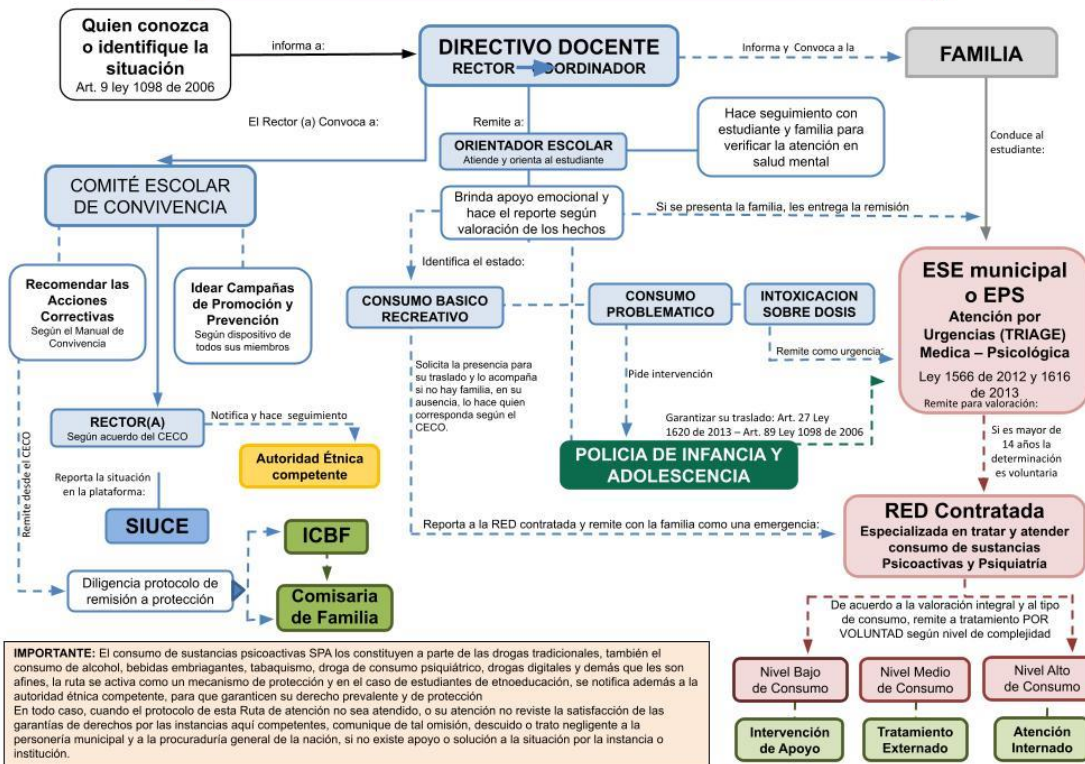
Quien conozca o identifique la situación
Art. 9 ley 1098 de 2006

informa a:

DIRECTIVO DOCENTE
RECTOR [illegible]ORDINADOR

Informa y Convoca a la

FAMILIA

El Rector (a) Convoca a:

Remite a:

ORIENTADOR ESCOLAR
Atiende y orienta al estudiante

Hace seguimiento con estudiante y familia para verificar la atención en salud mental

Conduce al estudiante:

COMITÉ ESCOLAR DE CONVIVENCIA

Brinda apoyo emocional y hace el reporte según valoración de los hechos

Si se presenta la familia, les entrega la remisión

Identifica el estado:

Recomendar las Acciones Correctivas
Según el Manual de Convivencia

Idear Campañas de Promoción y Prevención
Según dispositivo de todos sus miembros

CONSUMO BASICO RECREATIVO

CONSUMO PROBLEMATICO

INTOXICACION SOBRE DOSIS

ESE municipal o EPS
Atención por Urgencias (TRIAGE) Medica – Psicológica
Ley 1566 de 2012 y 1616 de 2013

Remite como urgencia:

Remite para valoración:

Solicita la presencia para su traslado y lo acompaña si no hay familia, en su ausencia, lo hace quien corresponda según el CECO.

Pide intervención

RECTOR(A)
Según acuerdo del CECO

Notifica y hace seguimiento

Autoridad Étnica competente

Remite desde el CECO

Garantizar su traslado: Art. 27 Ley 1620 de 2013 – Art. 89 Ley 1098 de 2006

POLICIA DE INFANCIA Y ADOLESCENCIA

Si es mayor de 14 años la determinación es voluntaria

Reporta la situación en la plataforma:

SIUCE

ICBF

Reporta a la RED contratada y remite con la familia como una emergencia:

RED Contratada
Especializada en tratar y atender consumo de sustancias Psicoactivas y Psiquiatría

Diligencia protocolo de remisión a protección

Comisaria de Familia

De acuerdo a la valoración integral y al tipo de consumo, remite a tratamiento POR VOLUNTAD según nivel de complejidad

IMPORTANTE: El consumo de sustancias psicoactivas SPA los constituyen a parte de las drogas tradicionales, también el consumo de alcohol, bebidas embriagantes, tabaquismo, droga de consumo psiquiátrico, drogas digitales y demás que les son afines, la ruta se activa como un mecanismo de protección y en el caso de estudiantes de etnoeducación, se notifica además a la autoridad étnica competente, para que garanticen su derecho prevalente y de protección
En todo caso, cuando el protocolo de esta Ruta de atención no sea atendido, o su atención no reviste la satisfacción de las garantías de derechos por las instancias aquí competentes, comunique de tal omisión, descuido o trato negligente a la personería municipal y a la procuraduría general de la nación, si no existe apoyo o solución a la situación por la instancia o institución.

Nivel Bajo de Consumo

Nivel Medio de Consumo

Nivel Alto de Consumo

Intervención de Apoyo

Tratamiento Externado

Atención Internado